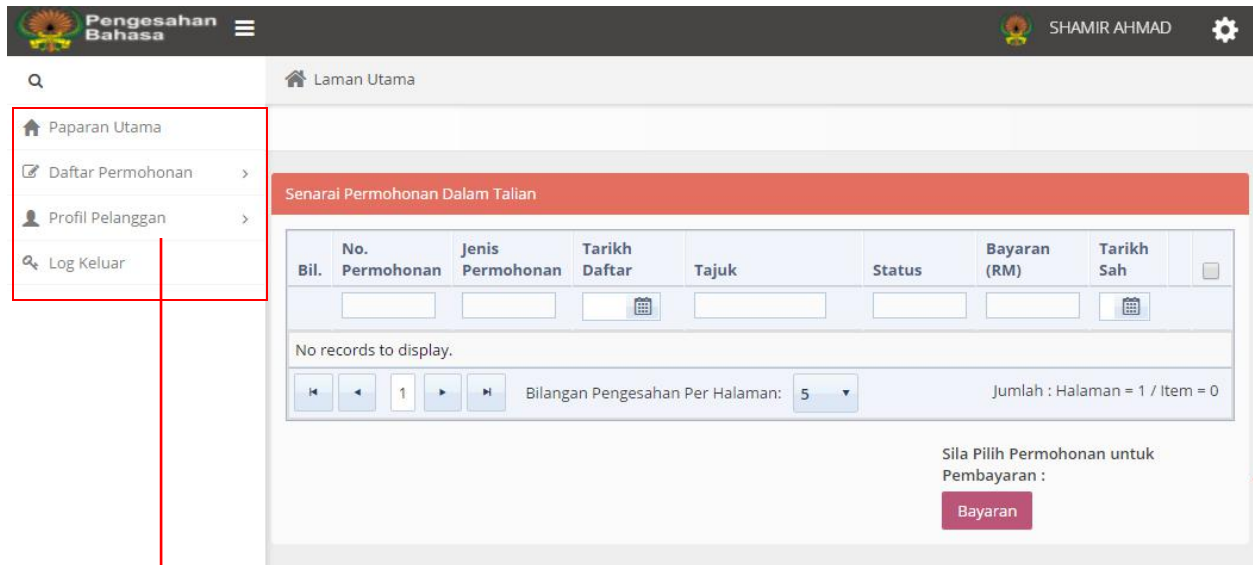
Pengesahan Bahasa

SHAMIR AHMAD

Laman Utama

Paparan Utama

Daftar Permohonan

Profil Pelanggan

Log Keluar

Senarai Permohonan Dalam Talian

| Bil. | No. Permohonan | Jenis Permohonan | Tarikh Daftar | Tajuk | Status | Bayaran (RM) | Tarikh Sah | |
|---|---|---|---|---|---|---|---|---|
| No records to display. | | | | | | | | |

1

Bilangan Pengesahan Per Halaman: 5

Jumlah : Halaman = 1 / Item = 0

Sila Pilih Permohonan untuk Pembayaran :

Bayaran